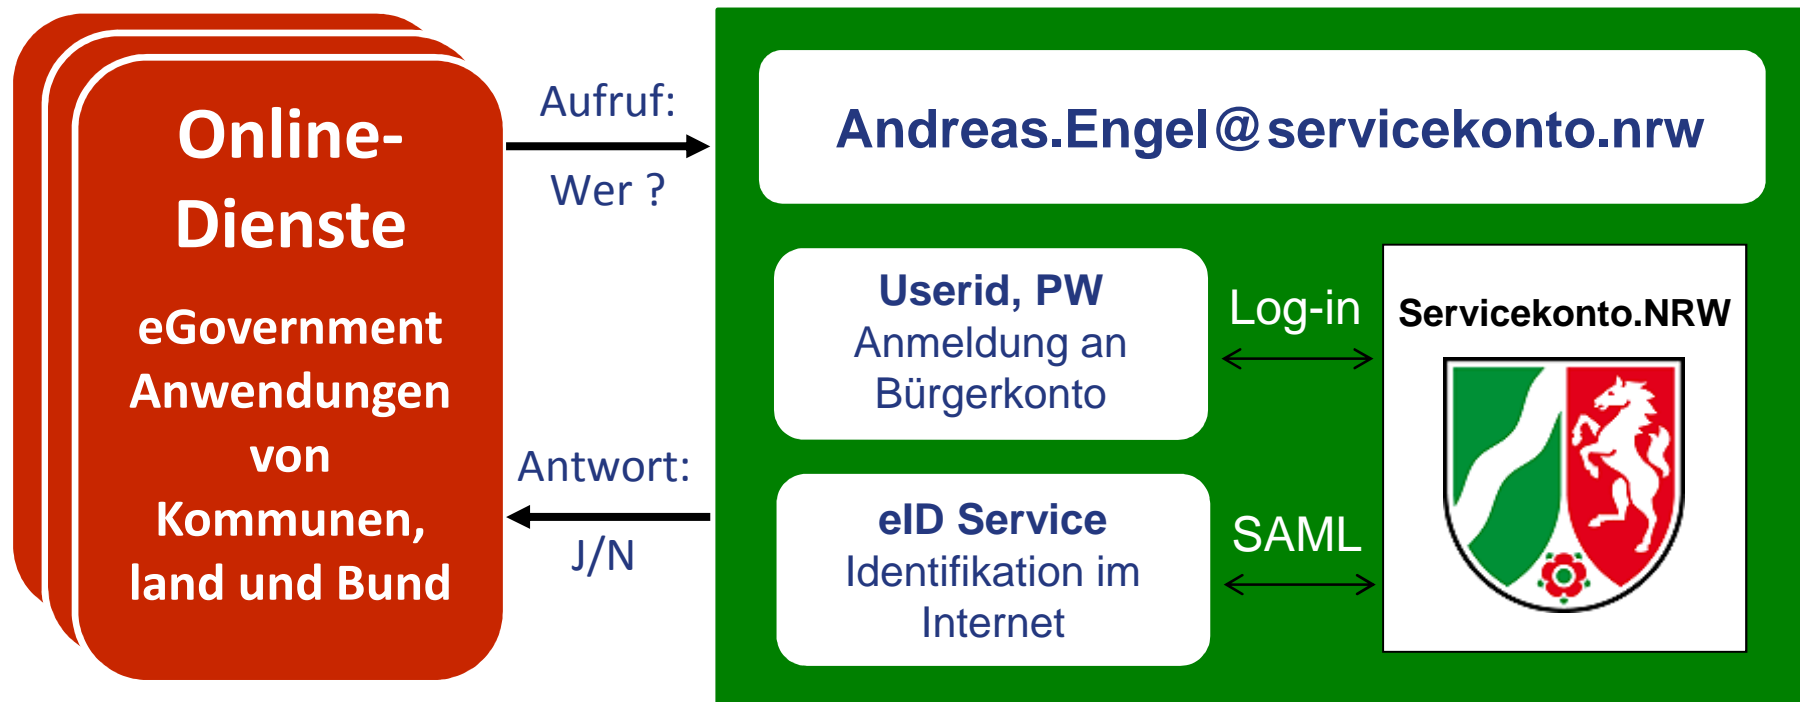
Online-Dienste

eGovernment Anwendungen von Kommunen, land und Bund

Aufruf:

Wer ?

Antwort:

J/N

Andreas.Engel@servicekonto.nrw

Userid, PW
Anmeldung an Bürgerkonto

Log-in

eID Service
Identifikation im Internet

SAML

Servicekonto.NRW